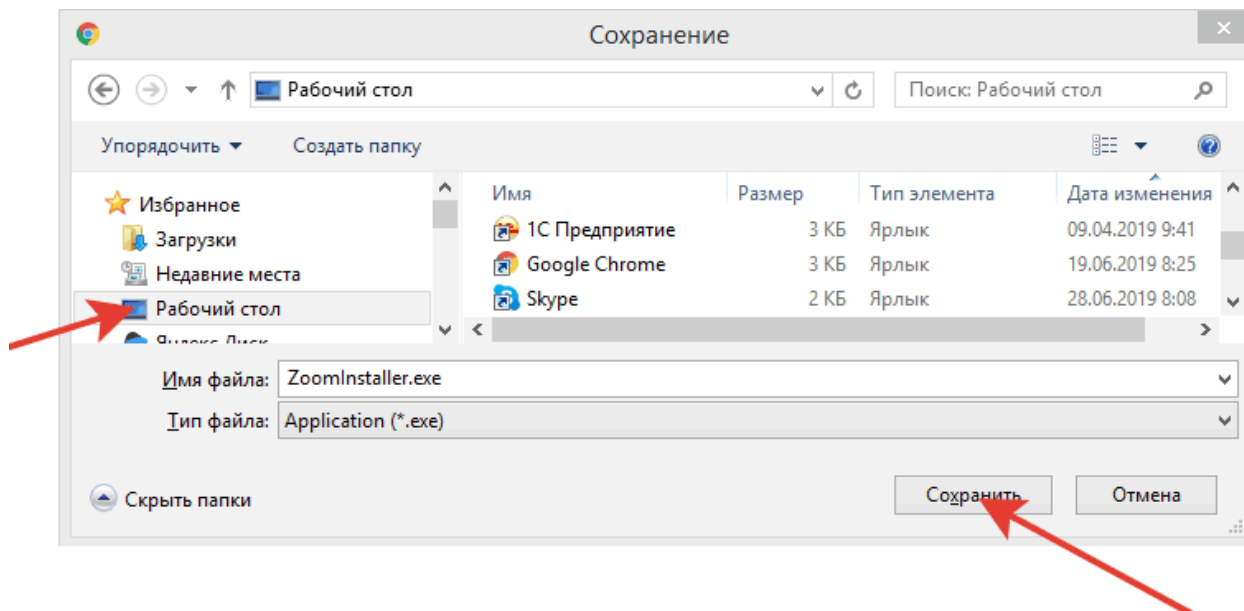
Сохранение

Рабочий стол

Поиск: Рабочий стол

Упорядочить ▾ Создать папку

Избранное
Загрузки
Недавние места
Рабочий стол
Яндекс.Диск

| Имя | Размер | Тип элемента | Дата изменения |
|---|---|---|---|
| 1С Предприятие | 3 КБ | Ярлык | 09.04.2019 9:41 |
| Google Chrome | 3 КБ | Ярлык | 19.06.2019 8:25 |
| Skype | 2 КБ | Ярлык | 28.06.2019 8:08 |

Имя файла: ZoomInstaller.exe
Тип файла: Application (*.exe)

Скрыть папки

Сохранить
Отмена